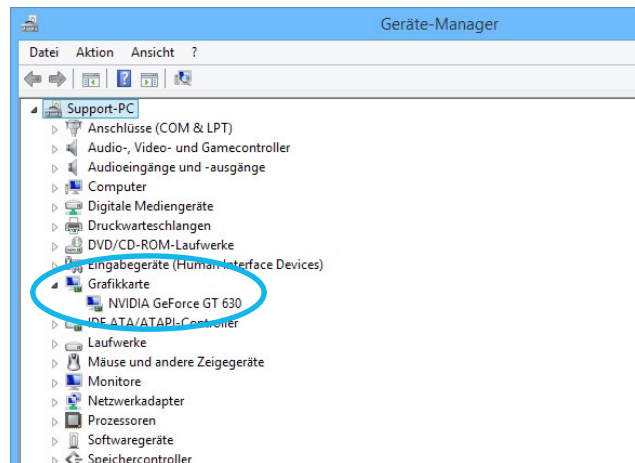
Geräte-Manager

Datei Aktion Ansicht ?

Support-PC
Anschlüsse (COM & LPT)
Audio-, Video- und Gamecontroller
Audioeingänge und -ausgänge
Computer
Digitale Mediengeräte
Druckwarteschlangen
DVD/CD-ROM-Laufwerke
Eingabegeräte (Human Interface Devices)
Grafikkarte
NVIDIA GeForce GT 630
IDE ATA/ATAPI-Controller
Laufwerke
Mäuse und andere Zeigegeräte
Monitore
Netzwerkadapter
Prozessoren
Softwaregeräte
Speichercontroller